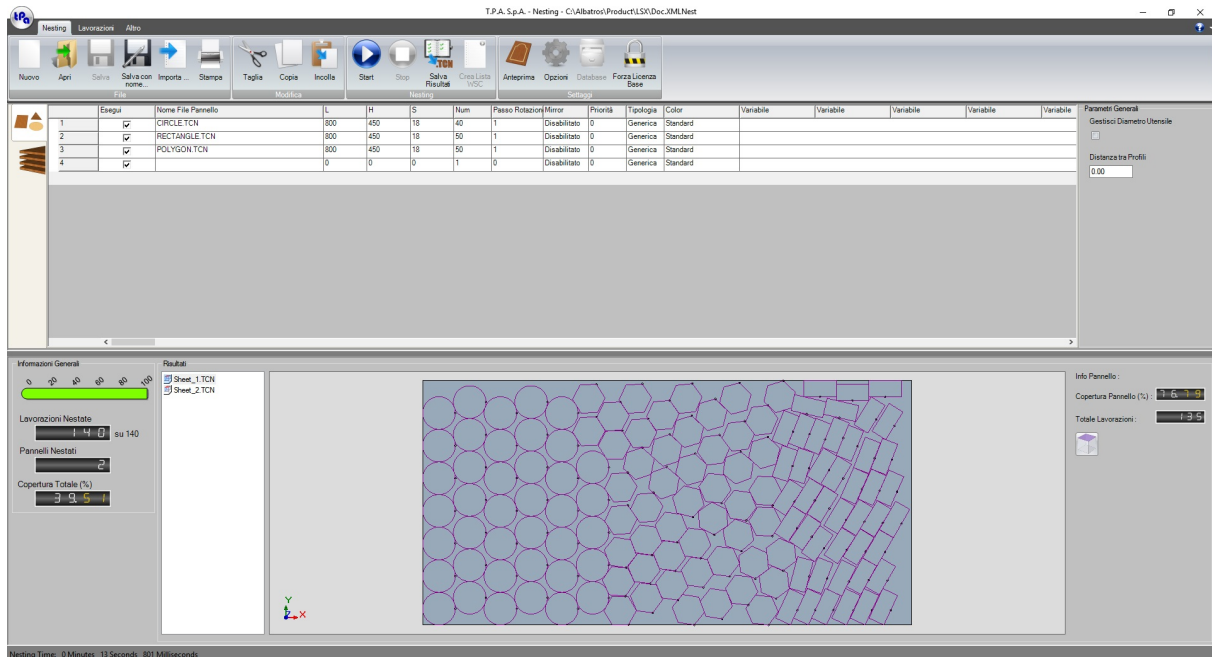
T.P.A. S.p.A. - Nesting - C:\Albatros\Product\LSX\Doc.XMLNest

Nesting Lavorazioni Altro

Nuovo Apri Salva Salva con nome... Importa ... Stampa
File
Taglia Copia Incolla
Modifica
Start Stop Salva Risultati Crea Lista WSC
Nesting
Anteprima Opzioni Database Forza Licenza Base
Settaggi

| | Esegui | Nome File Pannello | L | H | S | Num | Passo Rotazioni | Mirror | Priorità | Tipologia | Color | Variabile | Variabile | Variabile | Variabile | Variabile |
|---|---|---|---|---|---|---|---|---|---|---|---|---|---|---|---|---|
| 1 | ☑ | CIRCLE.TCN | 800 | 450 | 18 | 40 | 1 | Disabilitato | 0 | Generica | Standard | | | | | |
| 2 | ☑ | RECTANGLE.TCN | 800 | 450 | 18 | 50 | 1 | Disabilitato | 0 | Generica | Standard | | | | | |
| 3 | ☑ | POLYGON.TCN | 800 | 450 | 18 | 50 | 1 | Disabilitato | 0 | Generica | Standard | | | | | |
| 4 | ☑ | | 0 | 0 | 0 | 1 | 0 | Disabilitato | 0 | Generica | Standard | | | | | |

Parametri Generali
Gestisci Diametro Utensile
Distanza tra Profili
0.00

Informazioni Generali
0 20 40 60 80 100
Lavorazioni Nestate
140 su 140
Pannelli Nestati
2
Copertura Totale (%)
39.51

Risultati
Sheet_1.TCN
Sheet_2.TCN

Y
X

Info Pannello :
Copertura Pannello (%) : 76.79
Totale Lavorazioni : 135

Nesting Time: 0 Minutes 13 Seconds 801 Milliseconds